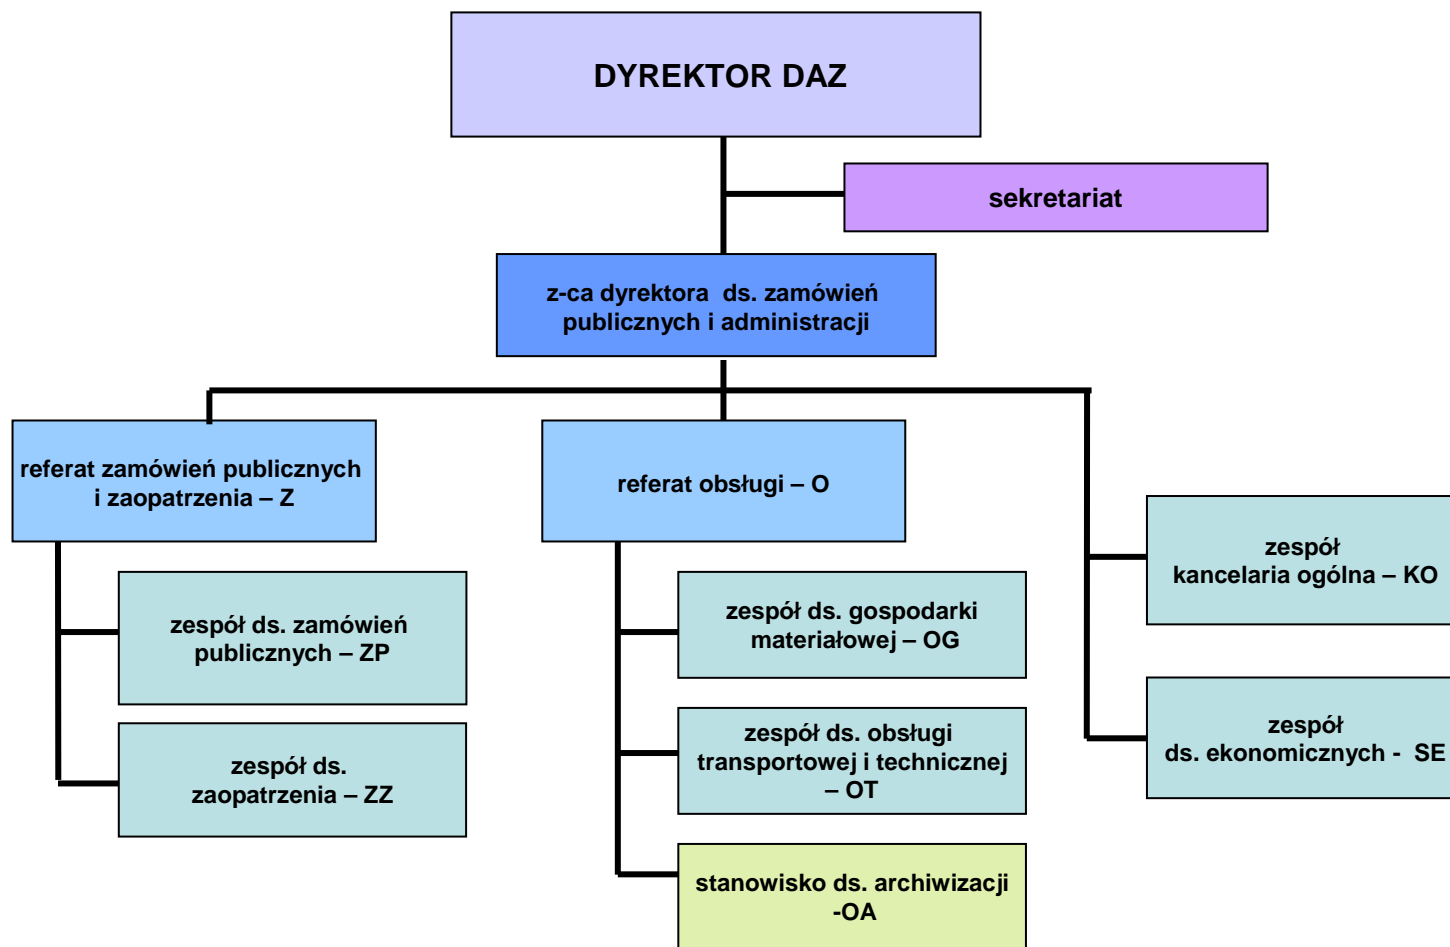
DYREKTOR DAZ

sekretariat

z-ca dyrektora ds. zamówień publicznych i administracji

referat zamówień publicznych i zaopatrzenia – Z

referat obsługi – O

zespół kancelaria ogólna – KO

zespół ds. zamówień publicznych – ZP

zespół ds. zaopatrzenia – ZZ

zespół ds. gospodarki materiałowej – OG

zespół ds. obsługi transportowej i technicznej – OT

stanowisko ds. archiwizacji -OA

zespół ds. ekonomicznych - SE